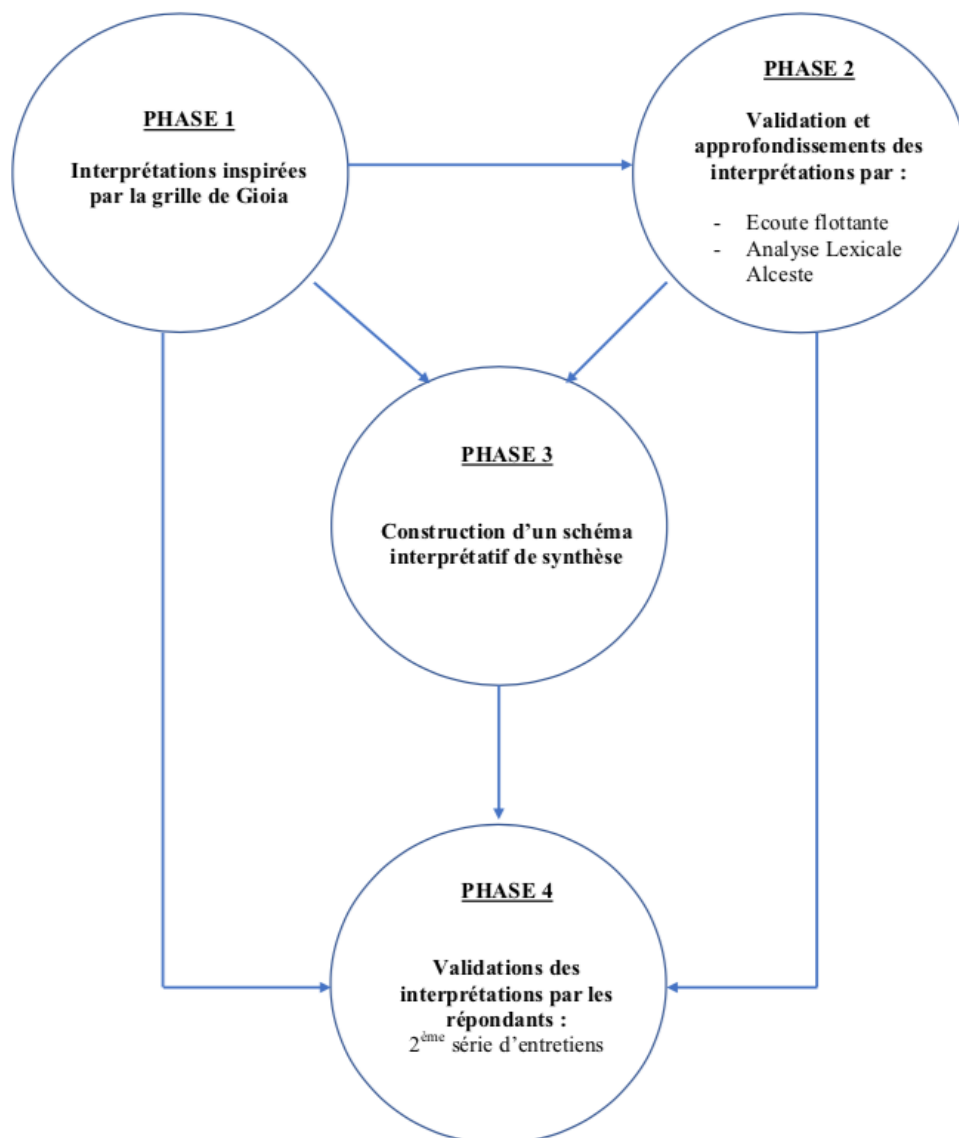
PHASE 1

Interprétations inspirées par la grille de Gioia

PHASE 2

Validation et approfondissements des interprétations par :

- Ecoute flottante
- Analyse Lexicale Alceste

PHASE 3

Construction d'un schéma interprétatif de synthèse

PHASE 4

Validations des interprétations par les répondants :
2$^{ème}$ série d'entretiens